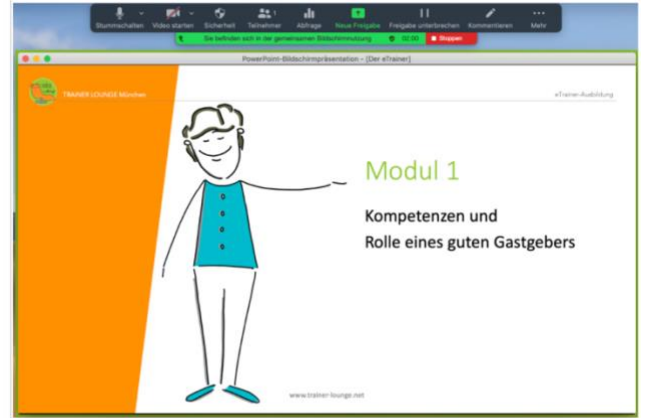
Stummschalten Video starten Sicherheit Teilnehmer Abfrage Neue Freigabe Freigabe unterbrechen Kommentieren Mehr

Sie befinden sich in der gemeinsamen Bildschirmnutzung 02:00 Stoppen

PowerPoint-Bildschirmpräsentation - [Der eTrainer]

TRAINER LOUNGE München

eTrainer-Ausbildung

Modul 1

Kompetenzen und
Rolle eines guten Gastgebers

www.trainer-lounge.net